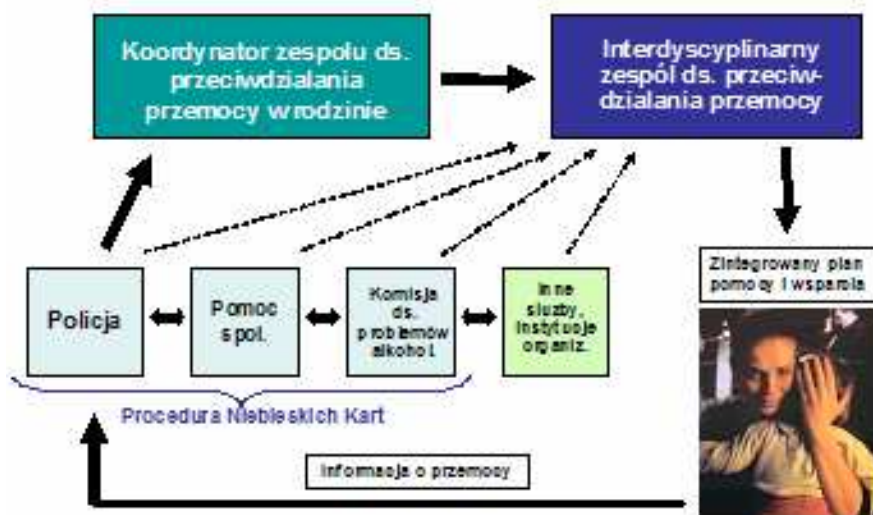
Koordynator zespołu ds. przeciwdziałania przemocy w rodzinie

Interdyscyplinarny zespół ds. przeciwdziałania przemocy

Zintegrowany plan pomocy i wsparcia

Policja

Pomoc społ.

Komisja ds. problemów alkohol.

Inne służby, instytucje organiz.

Procedura Niebieskich Kart

Informacja o przemocy